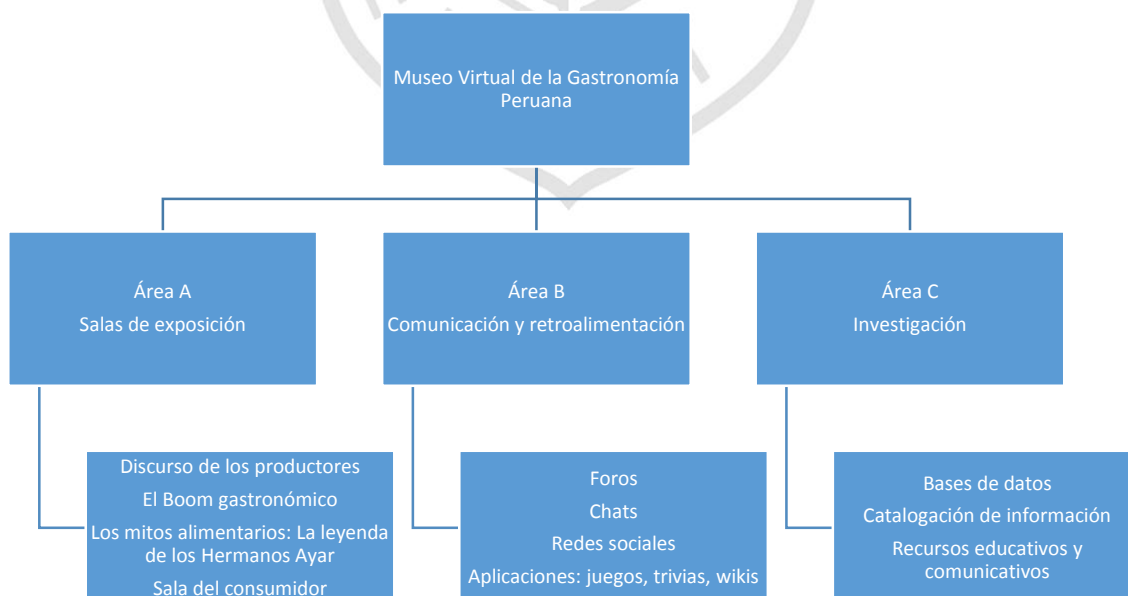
Museo Virtual de la Gastronomía Peruana

Área A
Salas de exposición

Área B
Comunicación y retroalimentación

Área C
Investigación

Discurso de los productores
El Boom gastronómico
Los mitos alimentarios: La leyenda de los Hermanos Ayar
Sala del consumidor

Foros
Chats
Redes sociales
Aplicaciones: juegos, trivias, wikis

Bases de datos
Catalogación de información
Recursos educativos y comunicativos